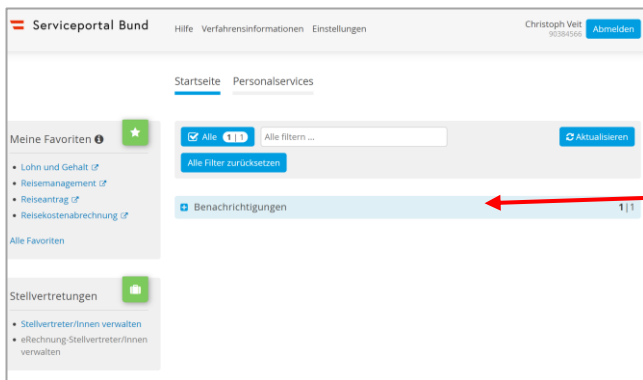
Serviceportal Bund

Hilfe Verfahrensinformationen Einstellungen

Christoph Veit
90384566

Abmelden

Startseite Personalservices

Meine Favoriten

• Lohn und Gehalt
• Reisemanagement
• Reiseantrag
• Reisekostenabrechnung

Alle Favoriten

Stellvertretungen

• Stellvertreter/Innen verwalten
• eRechnung-Stellvertreter/Innen verwalten

Alle 1 | 1

Alle filtern ...

Aktualisieren

Alle Filter zurücksetzen

Benachrichtigungen 1 | 1